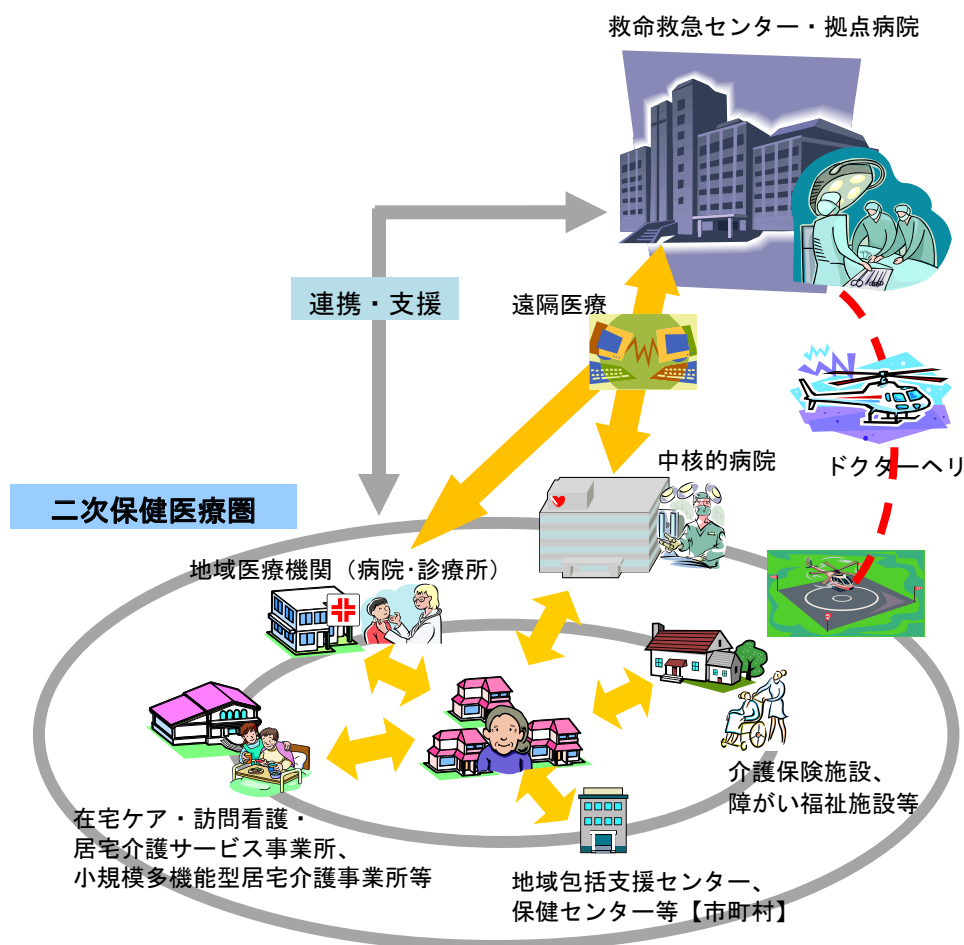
救命救急センター・拠点病院

連携・支援

遠隔医療

ドクターヘリ

中核的病院

二次保健医療圏

地域医療機関（病院･診療所）

介護保険施設、
障がい福祉施設等

在宅ケア・訪問看護・
居宅介護サービス事業所、
小規模多機能型居宅介護事業所等

地域包括支援センター、
保健センター等【市町村】